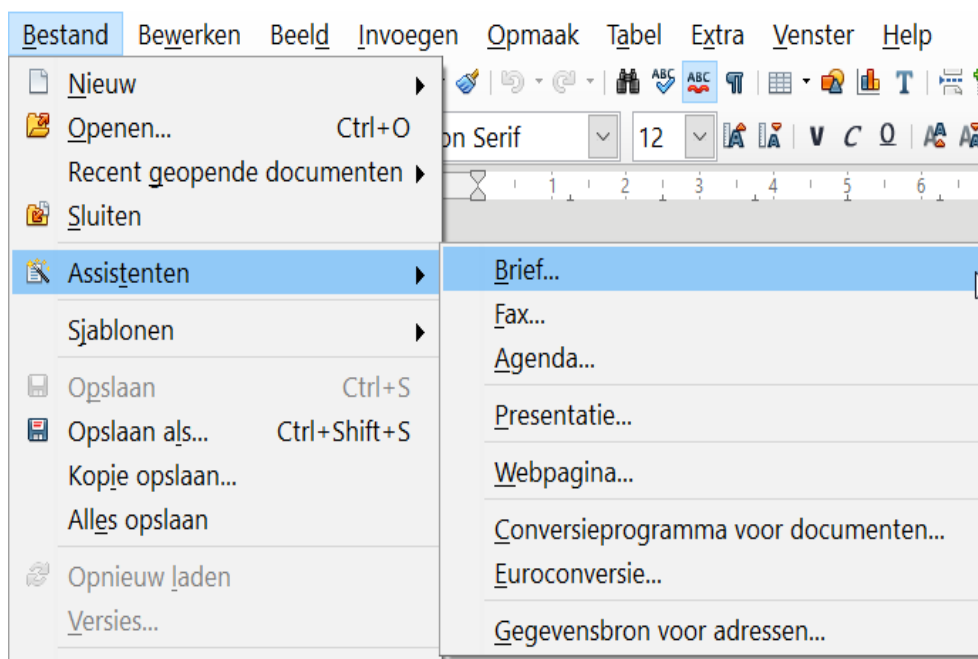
Bestand Bewerken Beeld Invoegen Opmaak Tabel Extra Venster Help

Nieuw
Openen... Ctrl+O
Recent geopende documenten
Sluiten
Assistenten
Sjablonen
Opslaan Ctrl+S
Opslaan als... Ctrl+Shift+S
Kopie opslaan...
Alles opslaan
Opnieuw laden
Versies...

on Serif 12

Brief...
Fax...
Agenda...
Presentatie...
Webpagina...
Conversieprogramma voor documenten...
Euroconversie...
Gegevensbron voor adressen...